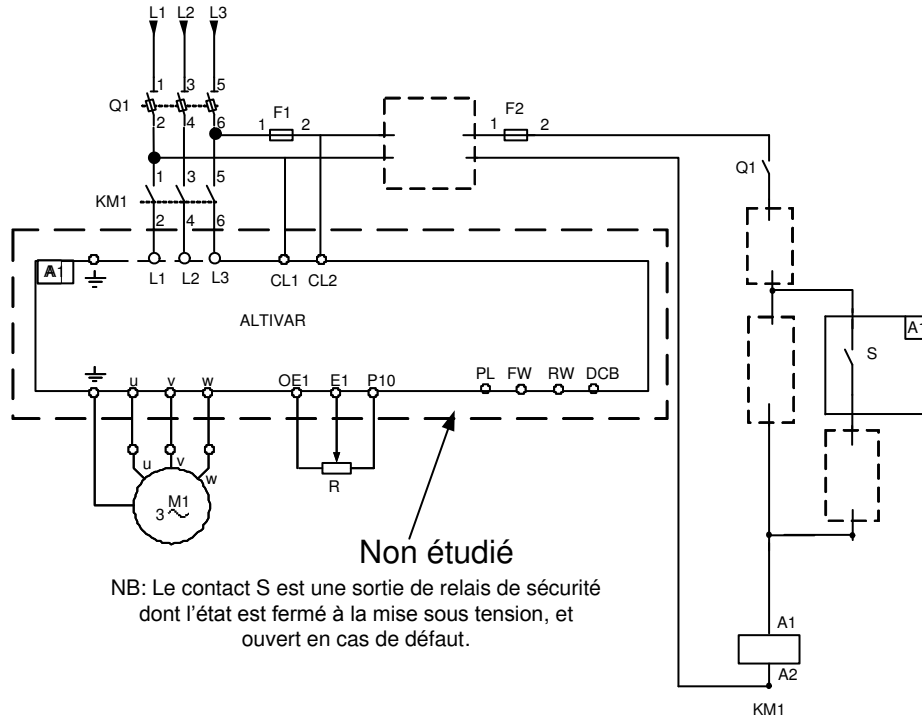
L1 L2 L3

Q1

1 3 5

2 4 6

F1

1 2

F2

1 2

KM1

1 3 5

2 4 6

A1

L1 L2 L3 CL1 CL2

ALTIVAR

u v w OE1 E1 P10 PL FW RW DCB

u v w

M1

3 ~

R

Q1

A1

S

Non étudié

NB: Le contact S est une sortie de relais de sécurité dont l'état est fermé à la mise sous tension, et ouvert en cas de défaut.

A1

A2

KM1